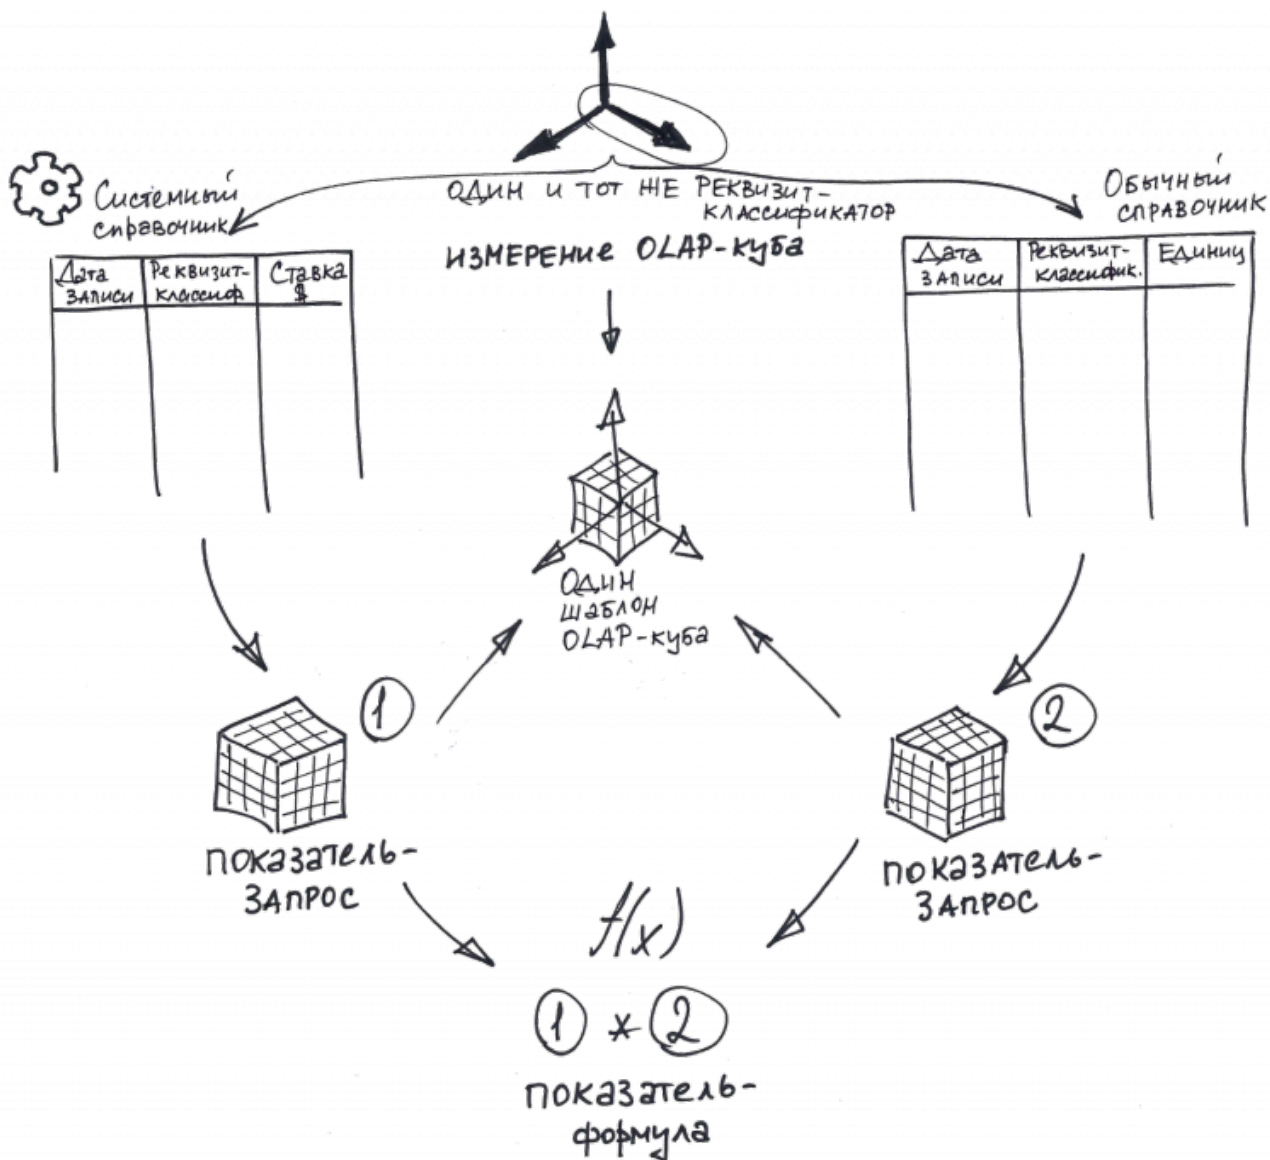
Системный справочник

ОДИН И ТОТ ЖЕ РЕКВИЗИТ-КЛАССИФИКАТОР

ИЗМЕРЕНИЕ OLAP-куба

Обычный справочник

| Дата записи | Реквизит-классиф | Ставка $ |
|---|---|---|
| | | |

| Дата записи | Реквизит-классифик. | Единицы |
|---|---|---|
| | | |

Один шаблон OLAP-куба

1

показатель-запрос

2

показатель-запрос

$f(x)$

1 $*$ 2

показатель-формула